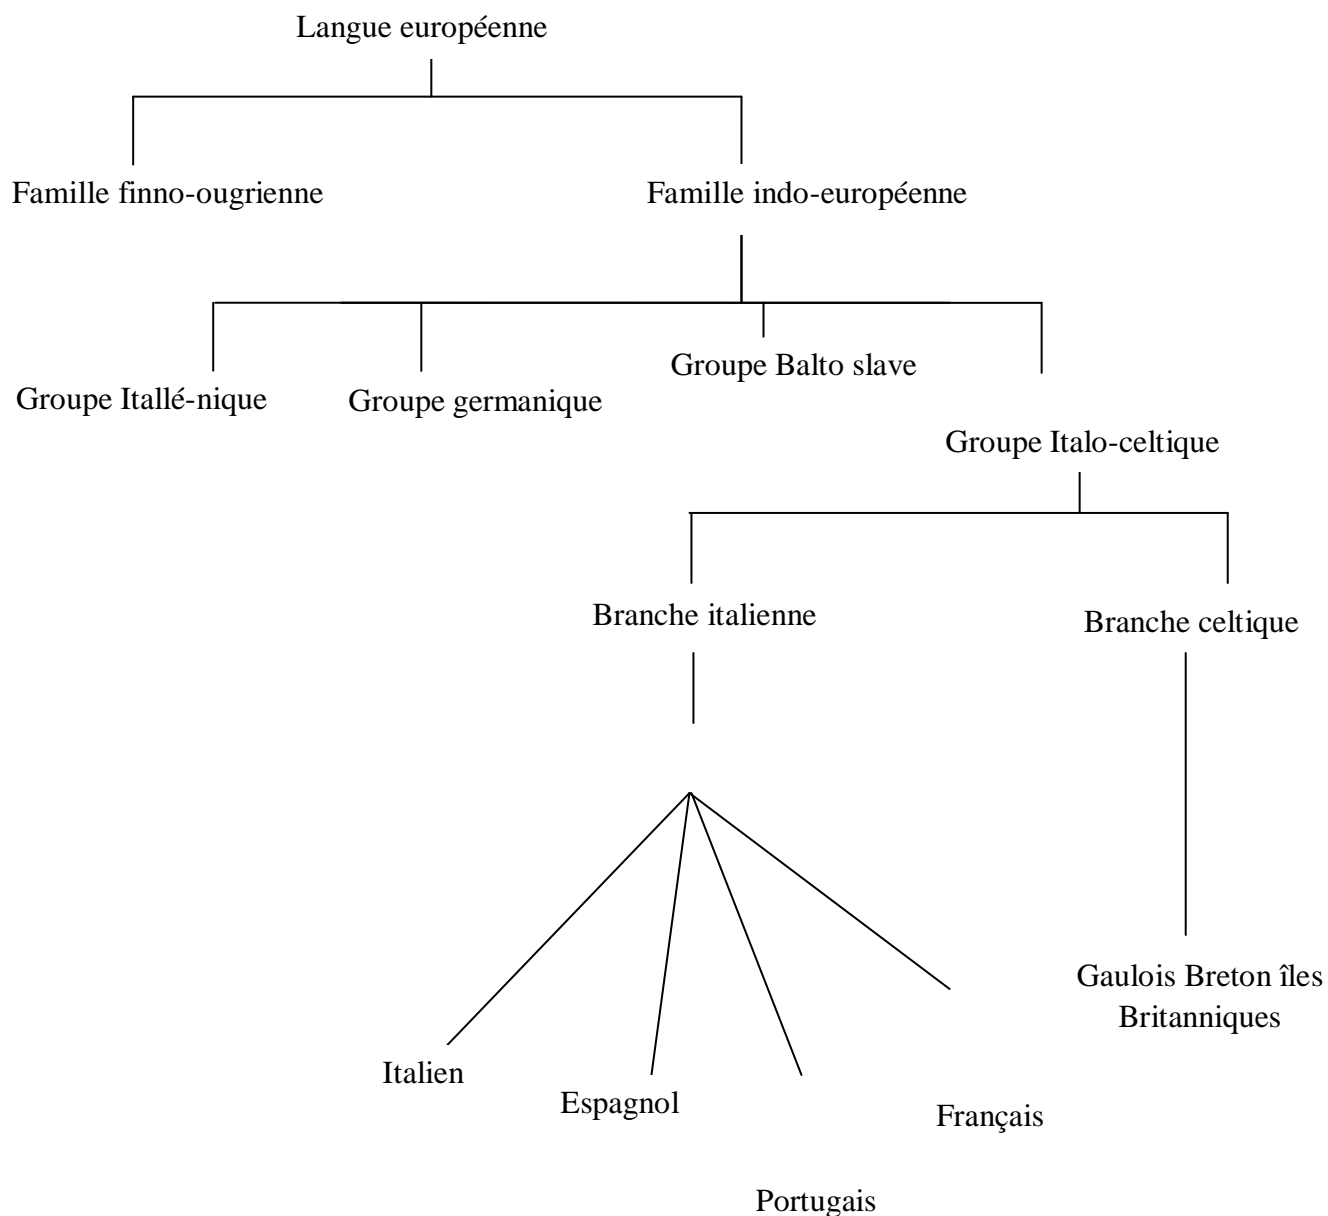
Langue européenne

Famille finno-ougrienne

Famille indo-européenne

Groupe Itallé-nique

Groupe germanique

Groupe Balto slave

Groupe Italo-celtique

Branche italienne

Branche celtique

Gaulois Breton îles Britanniques

Italien

Espagnol

Français

Portugais